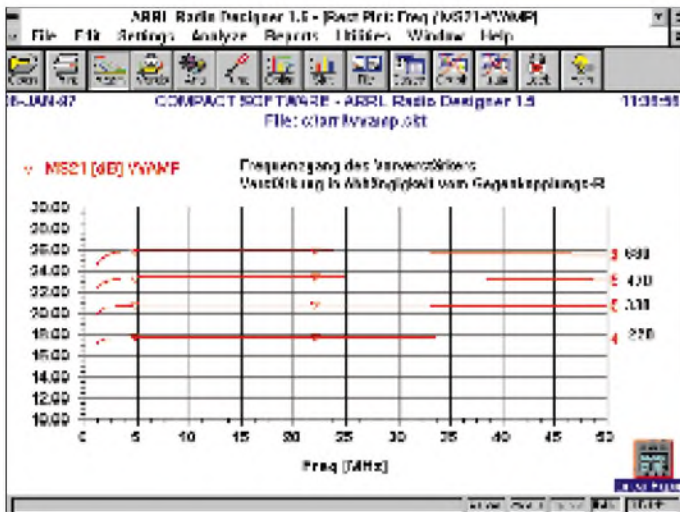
ARRL Radio Designer 1.5 - [Rect Plot: Freq (MS21-VVAMP)]
File Edit Settings Analyze Reports Utilities Window Help

Open Print Rect Smith Tune Opt Graph Stats Par Tabular Circuit Tune Exit Help

6-JAN-97 COMPACT SOFTWARE - ARRL Radio Designer 1.5 11:30:59
File: c:\arrl\vvamp.ckt

▽ MS21 [dB] VVAMP

Frequenzgang des Vorverstärkers
Verstärkung in Abhängigkeit vom Gegenkopplungs-R

30.00
26.00
24.00
22.00
20.00
18.00
16.00
14.00
12.00
10.00

0 5 10 15 20 25 30 35 40 45 50
Freq [MHz]

680
470
330
220